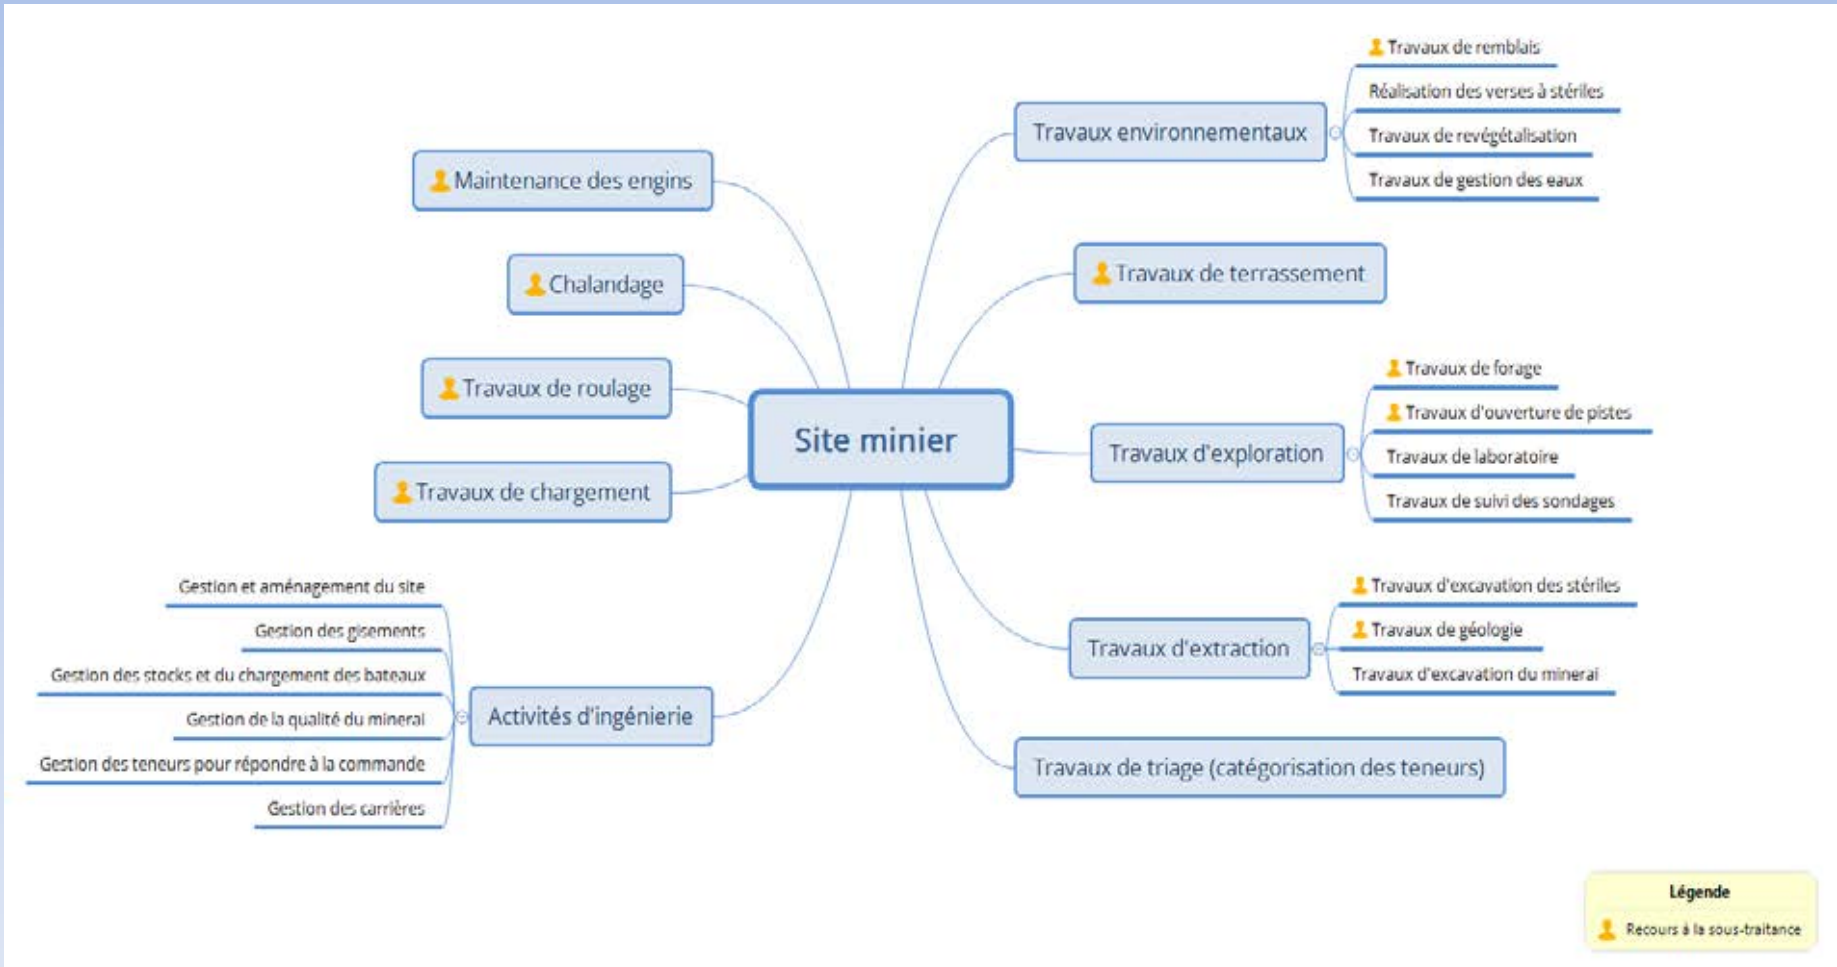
Site minier

Maintenance des engins

Chalandage

Travaux de roulage

Travaux de chargement

Activités d'ingénierie

Gestion et aménagement du site

Gestion des gisements

Gestion des stocks et du chargement des bateaux

Gestion de la qualité du mineral

Gestion des teneurs pour répondre à la commande

Gestion des carrières

Travaux environnementaux

Travaux de remblais

Réalisation des verses à stériles

Travaux de revégétalisation

Travaux de gestion des eaux

Travaux de terrassement

Travaux d'exploration

Travaux de forage

Travaux d'ouverture de pistes

Travaux de laboratoire

Travaux de suivi des sondages

Travaux d'extraction

Travaux d'excavation des stériles

Travaux de géologie

Travaux d'excavation du minerai

Travaux de triage (catégorisation des teneurs)

Légende

Recours à la sous-traitance